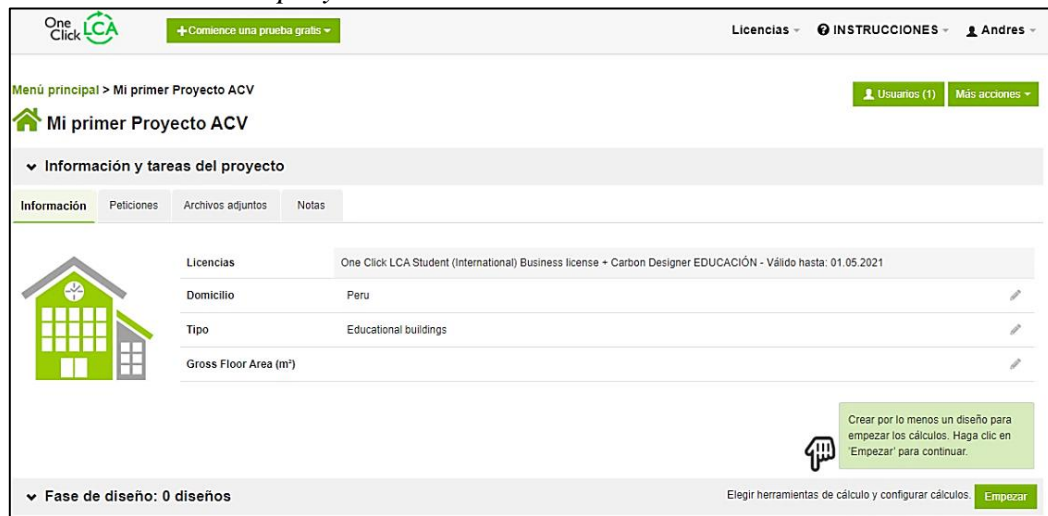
One Click LCA

+Comience una prueba gratis ▾

Licencias ▾ INSTRUCCIONES ▾ Andres ▾

Menú principal > Mi primer Proyecto ACV

Usuarios (1) Más acciones ▾

Mi primer Proyecto ACV

Información y tareas del proyecto

Información | Peticiones | Archivos adjuntos | Notas

| | |
|---|---|
| Licencias | One Click LCA Student (International) Business license + Carbon Designer EDUCACIÓN - Válido hasta: 01.05.2021 |
| Domicilio | Peru |
| Tipo | Educational buildings |
| Gross Floor Area (m²) | |

Crear por lo menos un diseño para empezar los cálculos. Haga clic en 'Empezar' para continuar.

Fase de diseño: 0 diseños

Elegir herramientas de cálculo y configurar cálculos. Empezar